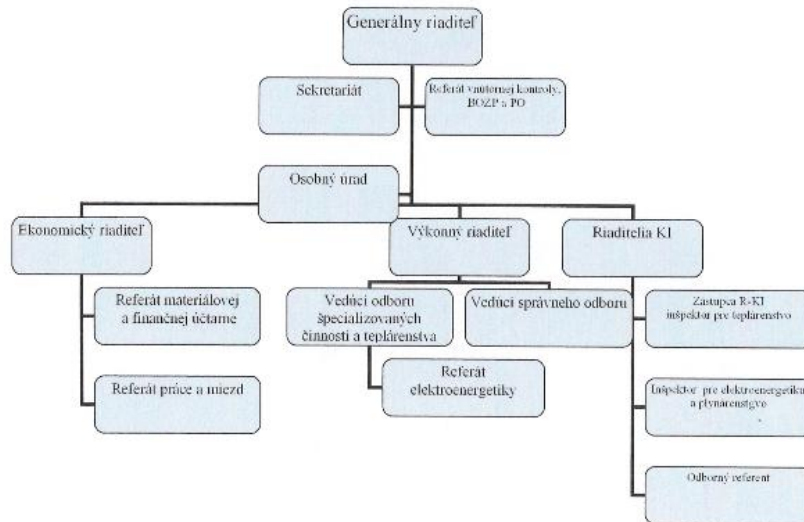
Generálny riaditeľ

Sekretariát

Referát vnútornej kontroly, BOZP a PO

Osobný úrad

Ekonomický riaditeľ

Výkonný riaditeľ

Riaditelia KI

Referát materiálovej a finančnej účtarne

Referát práce a miezd

Vedúci odboru špecializovaných činnosti a teplárenstva

Vedúci správneho odboru

Referát elektroenergetiky

Zástupca R-KI inšpektor pre teplárenstvo

Inšpektor pre elektroenergetiku a plynárenstvo

Odborný referent